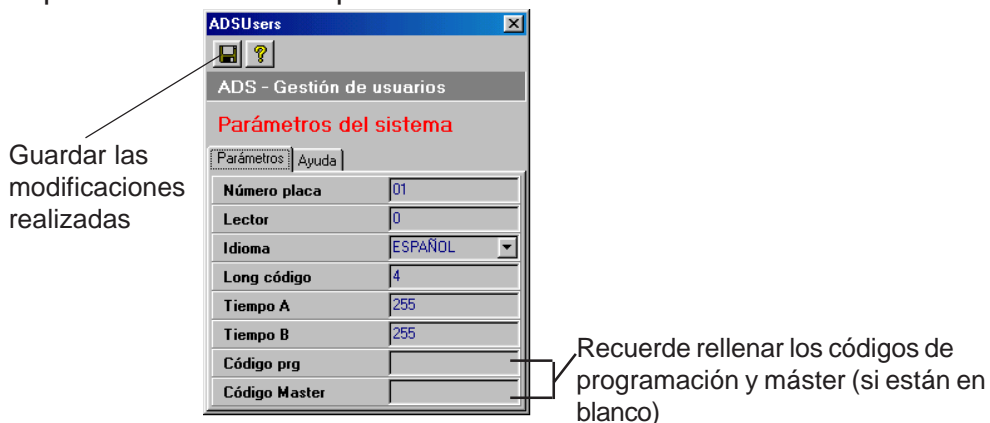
ADSUsers

ADS - Gestión de usuarios

Parámetros del sistema

Guardar las modificaciones realizadas

Parámetros | Ayuda

| | |
|---|---|
| Número placa | 01 |
| Lector | 0 |
| Idioma | ESPAÑOL |
| Long código | 4 |
| Tiempo A | 255 |
| Tiempo B | 255 |
| Código prg | |
| Código Master | |

Recuerde rellenar los códigos de programación y máster (si están en blanco)